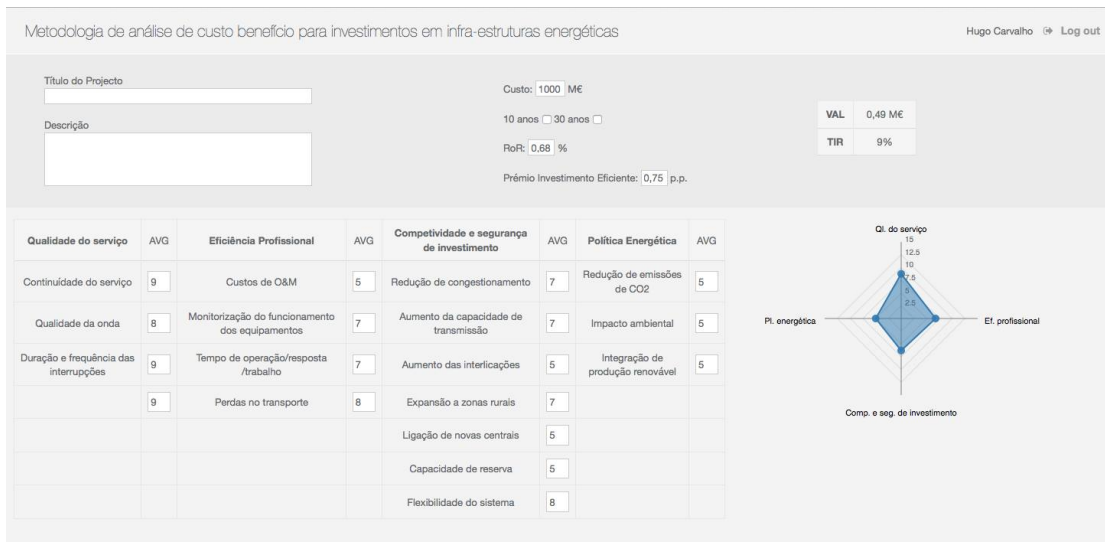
Metodologia de análise de custo benefício para investimentos em infra-estruturas energéticas

Hugo Carvalho Log out

Título do Projecto

Descrição

Custo: 1000 M€

10 anos 30 anos

RoR: 0,68 %

Prémio Investimento Eficiente: 0,75 p.p.

| VAL | 0,49 M€ |
|---|---|
| TIR | 9% |

| Qualidade do serviço | AVG | Eficiência Profissional | AVG | Competitividade e segurança de investimento | AVG | Política Energética | AVG |
|---|---|---|---|---|---|---|---|
| Continuidade do serviço | 9 | Custos de O&M | 5 | Redução de congestionamento | 7 | Redução de emissões de CO2 | 5 |
| Qualidade da onda | 8 | Monitorização do funcionamento dos equipamentos | 7 | Aumento da capacidade de transmissão | 7 | Impacto ambiental | 5 |
| Duração e frequência das interrupções | 9 | Tempo de operação/resposta /trabalho | 7 | Aumento das interlicações | 5 | Integração de produção renovável | 5 |
| | 9 | Perdas no transporte | 8 | Expansão a zonas rurais | 7 | | |
| | | | | Ligação de novas centrais | 5 | | |
| | | | | Capacidade de reserva | 5 | | |
| | | | | Flexibilidade do sistema | 8 | | |

Ql. do serviço
15
12.5
10
7.5
5
2.5
Pl. energética
Ef. profissional
Comp. e seg. de investimento